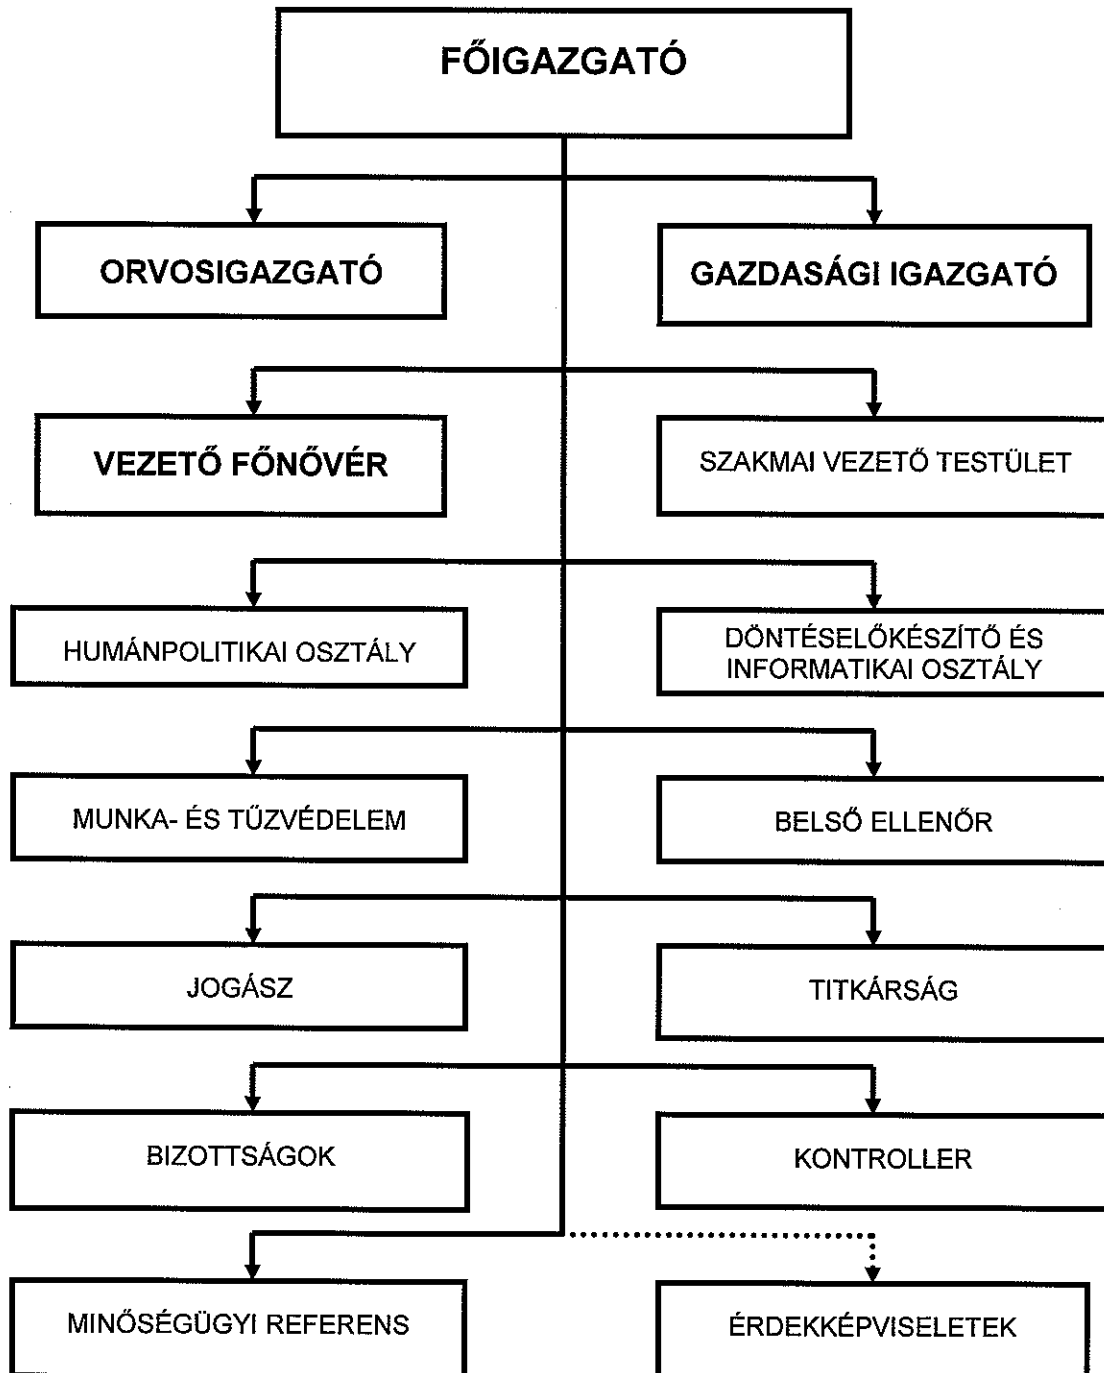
FŐIGAZGATÓ

ORVOSIGAZGATÓ

GAZDASÁGI IGAZGATÓ

VEZETŐ FŐNŐVÉR

SZAKMAI VEZETŐ TESTÜLET

HUMÁNPOLITIKAI OSZTÁLY

DÖNTÉSELŐKÉSZÍTŐ ÉS INFORMATIKAI OSZTÁLY

MUNKA- ÉS TŰZVÉDELEM

BELSŐ ELLENŐR

JOGÁSZ

TITKÁRSÁG

BIZOTTSÁGOK

KONTROLLER

MINŐSÉGÜGYI REFERENS

ÉRDEKKÉPVISELETEK